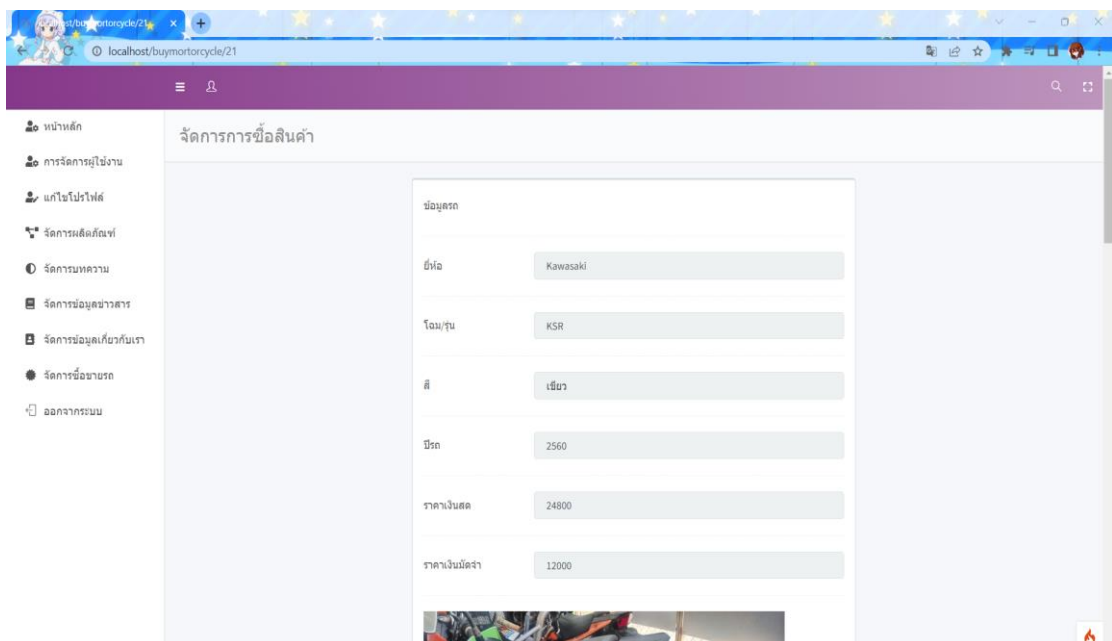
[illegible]st/buymortorcycle/21

localhost/buymortorcycle/21

หน้าหลัก
การจัดการผู้ใช้งาน
แก้ไขโปรไฟล์
จัดการผลิตภัณฑ์
จัดการบทความ
จัดการข้อมูลข่าวสาร
จัดการข้อมูลเกี่ยวกับเรา
จัดการซื้อขายรถ
ออกจากระบบ

จัดการการซื้อสินค้า

ข้อมูลรถ

ยี่ห้อ Kawasaki

โฉม/รุ่น KSR

สี เขียว

ปีรถ 2560

ราคาเงินสด 24800

ราคาเงินมัดจำ 12000